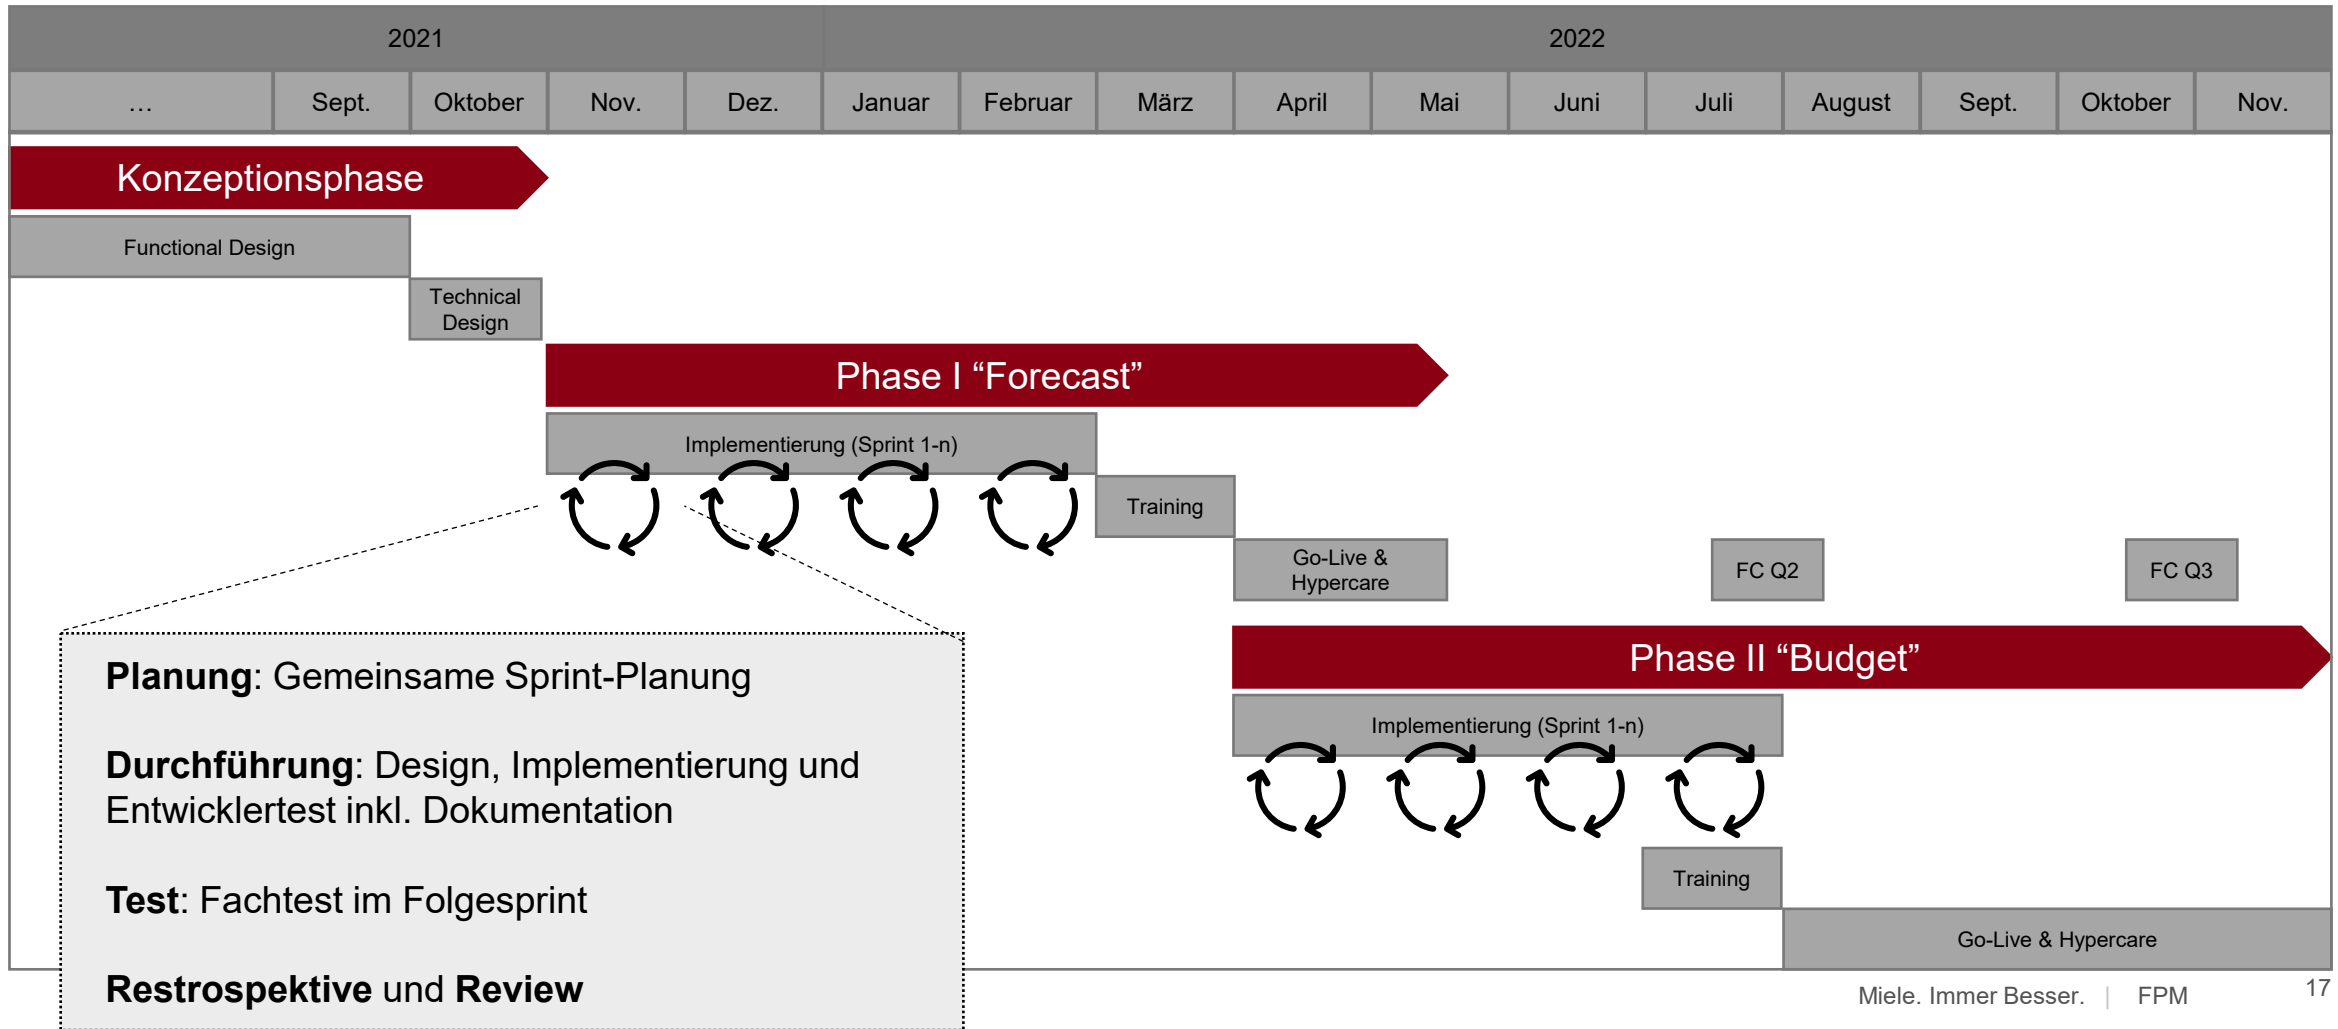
2021

2022

| … | Sept. | Oktober | Nov. | Dez. | Januar | Februar | März | April | Mai | Juni | Juli | August | Sept. | Oktober | Nov. |
|---|---|---|---|---|---|---|---|---|---|---|---|---|---|---|---|

Konzeptionsphase

Functional Design

Technical Design

Phase I “Forecast”

Implementierung (Sprint 1-n)

Training

Go-Live & Hypercare

FC Q2

FC Q3

Phase II “Budget”

Implementierung (Sprint 1-n)

Training

Go-Live & Hypercare

**Planung**: Gemeinsame Sprint-Planung

**Durchführung**: Design, Implementierung und Entwicklertest inkl. Dokumentation

**Test**: Fachtest im Folgesprint

**Restrospektive** und **Review**

Miele. Immer Besser. | FPM

17